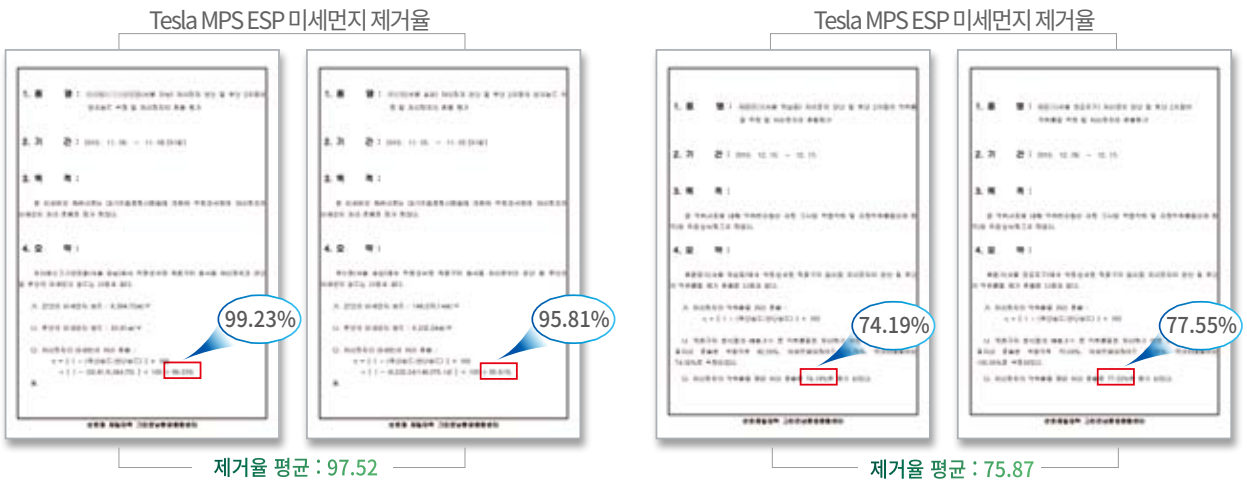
Tesla MPS ESP 미세먼지 제거율

1. 풀 명 : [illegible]

2. 기 간 : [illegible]

3. 목 적 :

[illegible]

4. 요 약 :

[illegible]

99.23%

1. 풀 명 : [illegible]

2. 기 간 : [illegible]

3. 목 적 :

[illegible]

4. 요 약 :

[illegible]

95.81%

제거율 평균 : 97.52

Tesla MPS ESP 미세먼지 제거율

1. 풀 명 : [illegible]

2. 기 간 : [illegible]

3. 목 적 :

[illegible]

4. 요 약 :

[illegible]

74.19%

1. 풀 명 : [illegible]

2. 기 간 : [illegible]

3. 목 적 :

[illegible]

4. 요 약 :

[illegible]

77.55%

제거율 평균 : 75.87